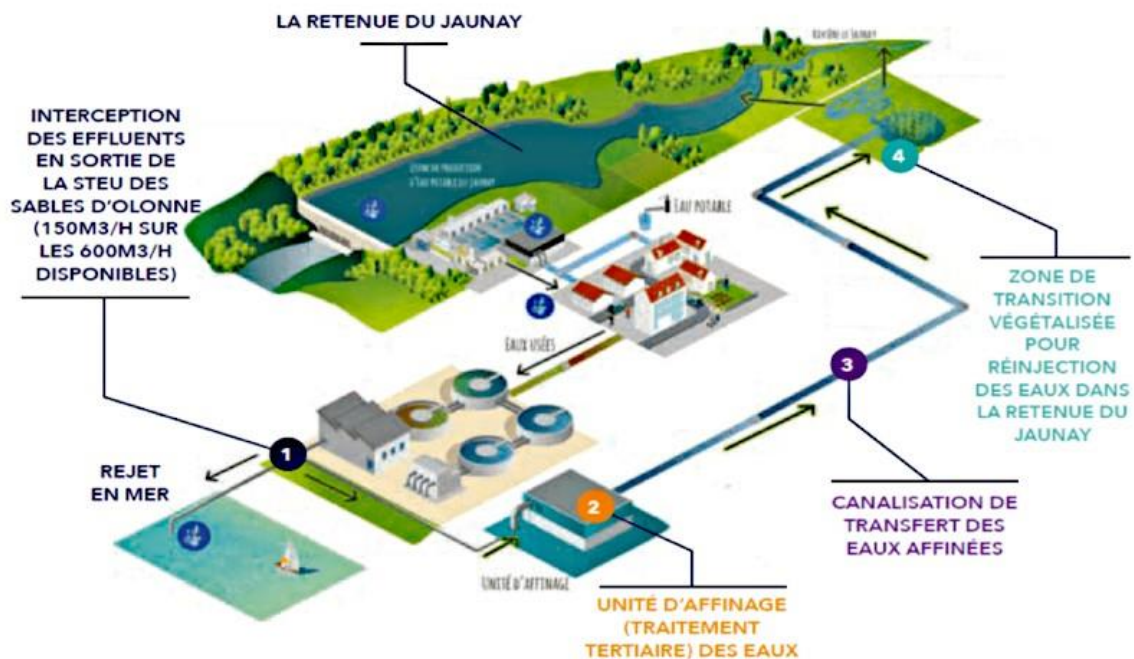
LA RETENUE DU JAUNAY

Rivière le Jaunay

INTERCEPTION DES EFFLUENTS EN SORTIE DE LA STEU DES SABLES D'OLONNE (150M3/H SUR LES 600M3/H DISPONIBLES)

Usine de production d'eau potable du Jaunay

Eau potable

4

ZONE DE TRANSITION VÉGÉTALISÉE POUR RÉINJECTION DES EAUX DANS LA RETENUE DU JAUNAY

Eaux usées

3

1

REJET EN MER

2

CANALISATION DE TRANSFERT DES EAUX AFFINÉES

Unité d'affinage

UNITÉ D'AFFINAGE (TRAITEMENT TERTIAIRE) DES EAUX